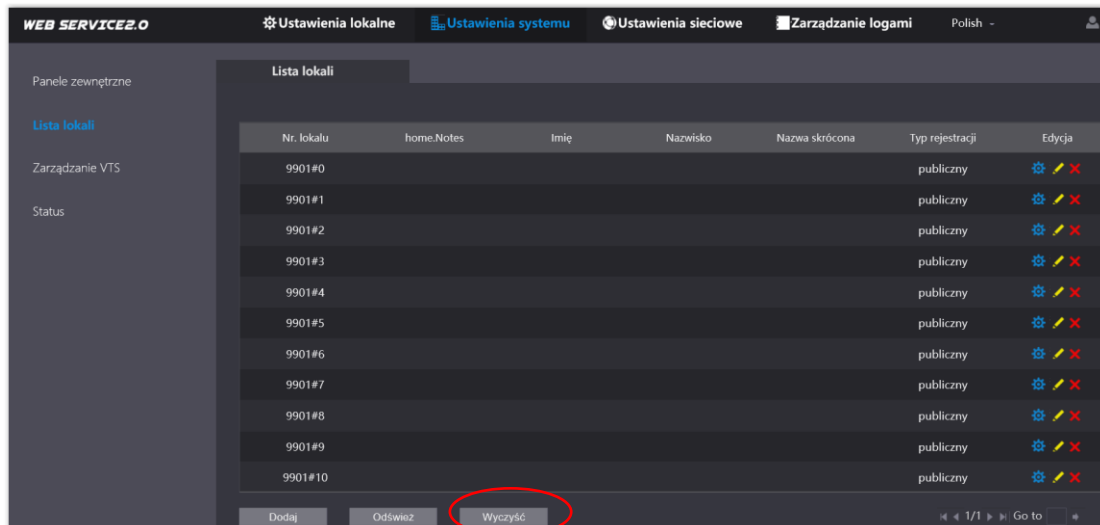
WEB SERVICE2.0
Ustawienia lokalne
Ustawienia systemu
Ustawienia sieciowe
Zarządzanie logami
Polish

Panele zewnętrzne
Lista lokali
Zarządzanie VTS
Status

Lista lokali

| Nr. lokalu | home.Notes | Imię | Nazwisko | Nazwa skrócona | Typ rejestracji | Edycja |
|---|---|---|---|---|---|---|
| 9901#0 | | | | | publiczny | |
| 9901#1 | | | | | publiczny | |
| 9901#2 | | | | | publiczny | |
| 9901#3 | | | | | publiczny | |
| 9901#4 | | | | | publiczny | |
| 9901#5 | | | | | publiczny | |
| 9901#6 | | | | | publiczny | |
| 9901#7 | | | | | publiczny | |
| 9901#8 | | | | | publiczny | |
| 9901#9 | | | | | publiczny | |
| 9901#10 | | | | | publiczny | |

Dodaj
Odśwież
Wyczyść
1/1
Go to